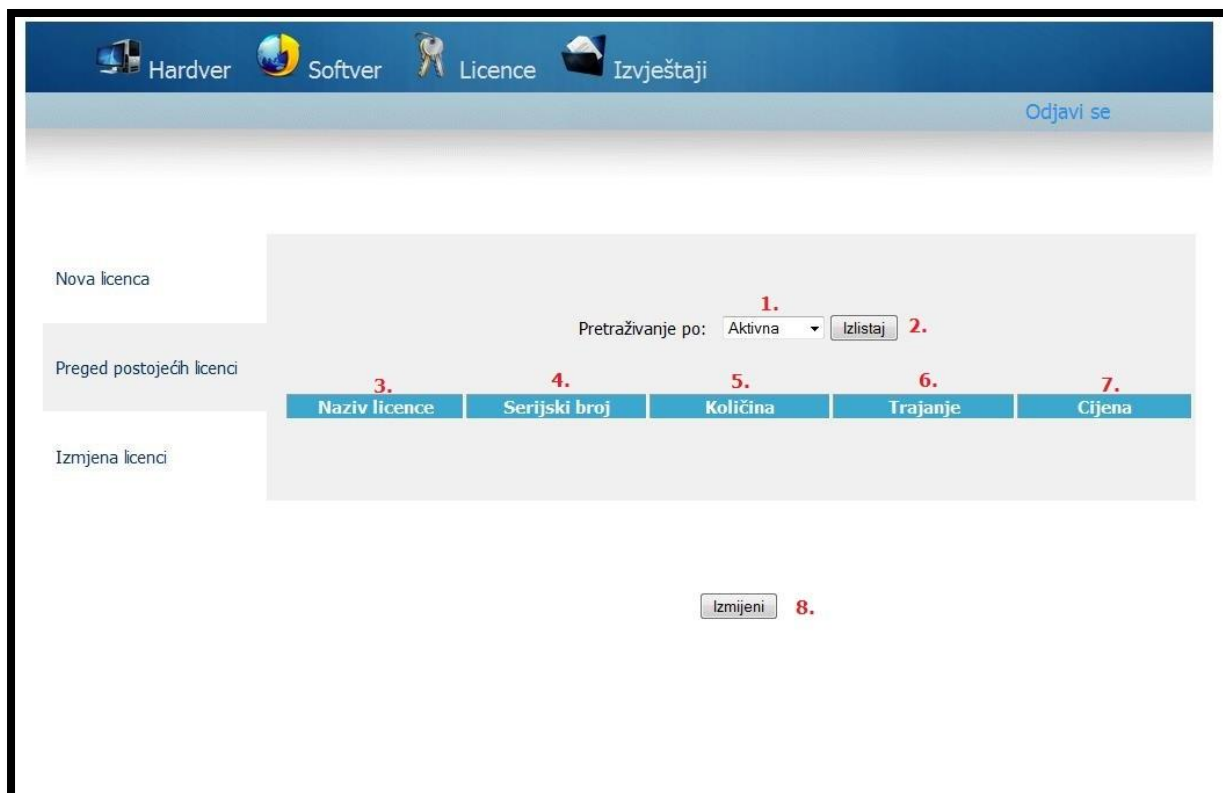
Hardver Softver Licence Izvještaji

Odjavi se

Nova licenca

Preged postojećih licenci

Izmjena licenci

1.
Pretraživanje po: Aktivna Izlistaj 2.

| 3. Naziv licence | 4. Serijski broj | 5. Količina | 6. Trajanje | 7. Cijena |
|---|---|---|---|---|

Izmijeni 8.